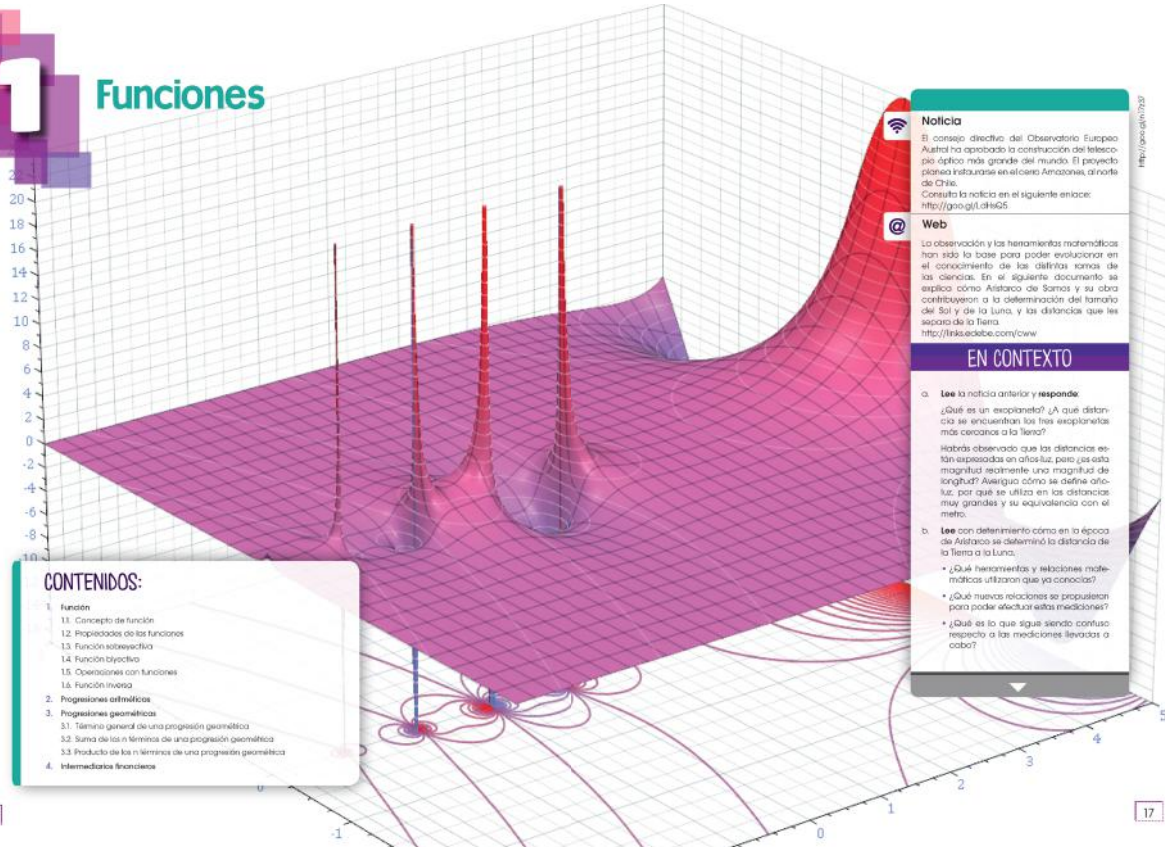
1 Funciones

22
20
18
16
14
12
10
8
6
4
2
0
-2
-4
-6
-8
-10

Noticia

El consejo directivo del Observatorio Europeo Austral ha aprobado la construcción del telescopio óptico más grande del mundo. El proyecto planea instaurarse en el cerro Amazones, al norte de Chile.
Consulta la noticia en el siguiente enlace:
http://goo.gl/LdHsQ5

http://goo.gl/n7z37

Web

La observación y las herramientas matemáticas han sido la base para poder evolucionar en el conocimiento de las distintas ramas de las ciencias. En el siguiente documento se explica cómo Aristarco de Samos y su obra contribuyeron a la determinación del tamaño del Sol y de la Luna, y las distancias que les separa de la Tierra.
http://links.edebe.com/cww

EN CONTEXTO

a. Lee la noticia anterior y responde:

¿Qué es un exoplaneta? ¿A qué distancia se encuentran los tres exoplanetas más cercanos a la Tierra?

Habrás observado que las distancias están expresadas en años-luz, pero ¿es esta magnitud realmente una magnitud de longitud? Averigua cómo se define año-luz, por qué se utiliza en las distancias muy grandes y su equivalencia con el metro.

b. Lee con detenimiento cómo en la época de Aristarco se determinó la distancia de la Tierra a la Luna.

• ¿Qué herramientas y relaciones matemáticas utilizaron que ya conocías?

• ¿Qué nuevas relaciones se propusieron para poder efectuar estas mediciones?

• ¿Qué es lo que sigue siendo confuso respecto a las mediciones llevadas a cabo?

CONTENIDOS:

1. Función
1.1. Concepto de función
1.2. Propiedades de las funciones
1.3. Función sobreyectiva
1.4. Función biyectiva
1.5. Operaciones con funciones
1.6. Función inversa
2. Progresiones aritméticas
3. Progresiones geométricas
3.1. Término general de una progresión geométrica
3.2. Suma de los n términos de una progresión geométrica
3.3. Producto de los n términos de una progresión geométrica
4. Intermediarios financieros

-1
0
1
2
3
4
5

17